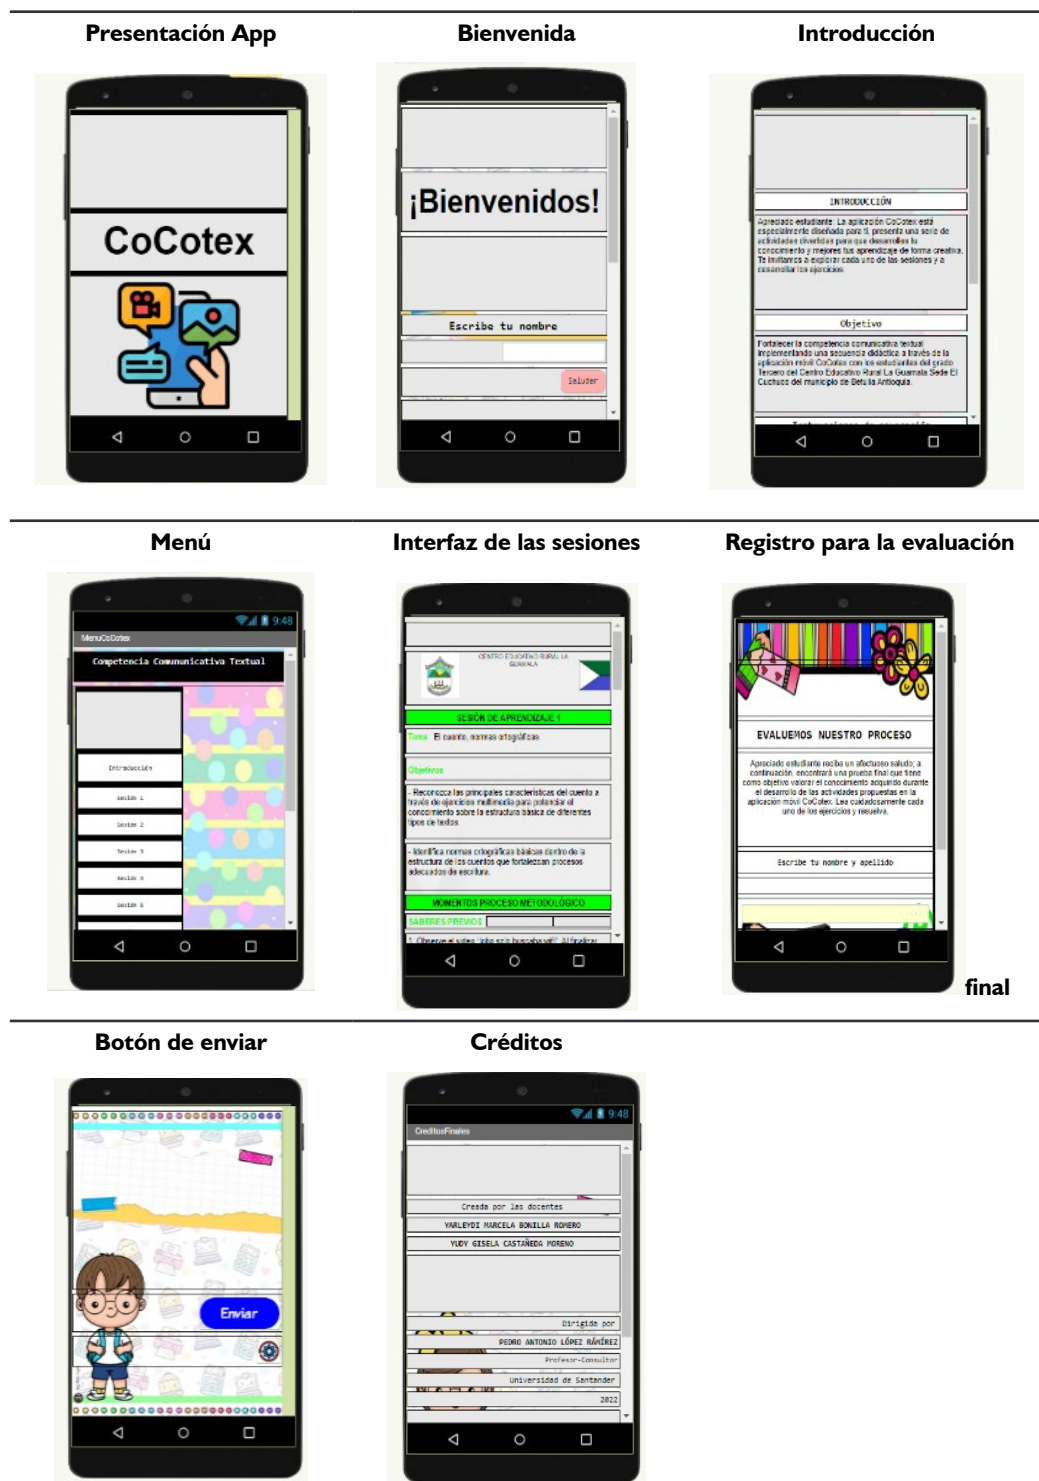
| Presentación App | Bienvenida | Introducción |
|---|---|---|
| CoCotex | ¡Bienvenidos! Escribe tu nombre Saludar | INTRODUCCIÓN Apreciado estudiante: La aplicación CoCotex está especialmente diseñada para ti, presenta una serie de actividades divertidas para que desarrolles tu conocimiento y mejores tus aprendizaje de forma creativa. Te invitamos a explorar cada uno de las sesiones y a desarrollar los ejercicios. Objetivo Fortalecer la competencia comunicativa textual implementando una secuencia didáctica a través de la aplicación móvil CoCotex con los estudiantes del grado Tercero del Centro Educativo Rural La Guamala Sede El Cuchuco del municipio de Betulia Antioquia. |
| **Menú** | **Interfaz de las sesiones** | **Registro para la evaluación final** |
| 9:48 MenuCoCotex Competencia Comunicativa Textual Introducción Sesión 1 Sesión 2 Sesión 3 Sesión 4 Sesión 5 | CENTRO EDUCATIVO RURAL LA GUAMALA SESIÓN DE APRENDIZAJE 1 Tema: El cuento, normas ortográficas Objetivos - Reconozca las principales características del cuento a través de ejercicios multimedia para potenciar el conocimiento sobre la estructura básica de diferentes tipos de textos. - Identifica normas ortográficas básicas dentro de la estructura de los cuentos que fortalezcan procesos adecuados de escritura. MOMENTOS PROCESO METODOLÓGICO SABERES PREVIOS 1. Observe el video "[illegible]" Al finalizar | EVALUEMOS NUESTRO PROCESO Apreciado estudiante reciba un afectuoso saludo; a continuación, encontrará una prueba final que tiene como objetivo valorar el conocimiento adquirido durante el desarrollo de las actividades propuestas en la aplicación móvil CoCotex. Lea cuidadosamente cada uno de los ejercicios y resuelva. Escribe tu nombre y apellido |
| **Botón de enviar** | **Créditos** | |
| Enviar | 9:48 CreditosFinales Creada por las docentes YARLEYDI MARCELA BONILLA ROMERO YUDY GISELA CASTAÑEDA MORENO Dirigida por PEDRO ANTONIO LÓPEZ RAMÍREZ Profesor-Consultor Universidad de Santander 2022 | |